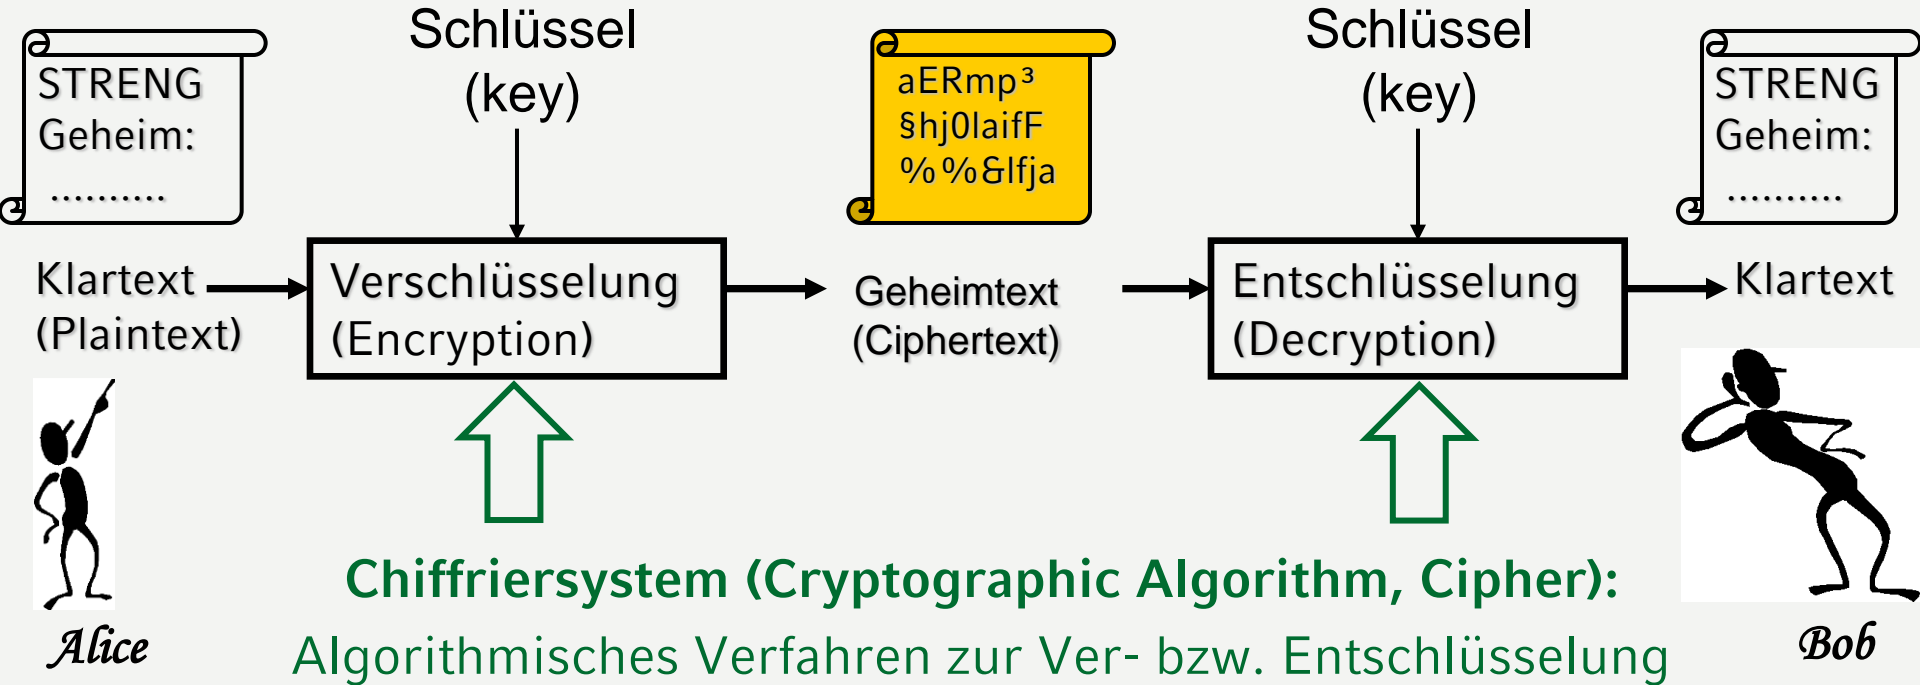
STRENG Geheim: ..........

Schlüssel (key)

aERmp³ §hj0laifF %%&lfja

Schlüssel (key)

STRENG Geheim: ..........

Klartext (Plaintext)

Verschlüsselung (Encryption)

Geheimtext (Ciphertext)

Entschlüsselung (Decryption)

Klartext

Alice

Chiffriersystem (Cryptographic Algorithm, Cipher):
Algorithmisches Verfahren zur Ver- bzw. Entschlüsselung

Bob